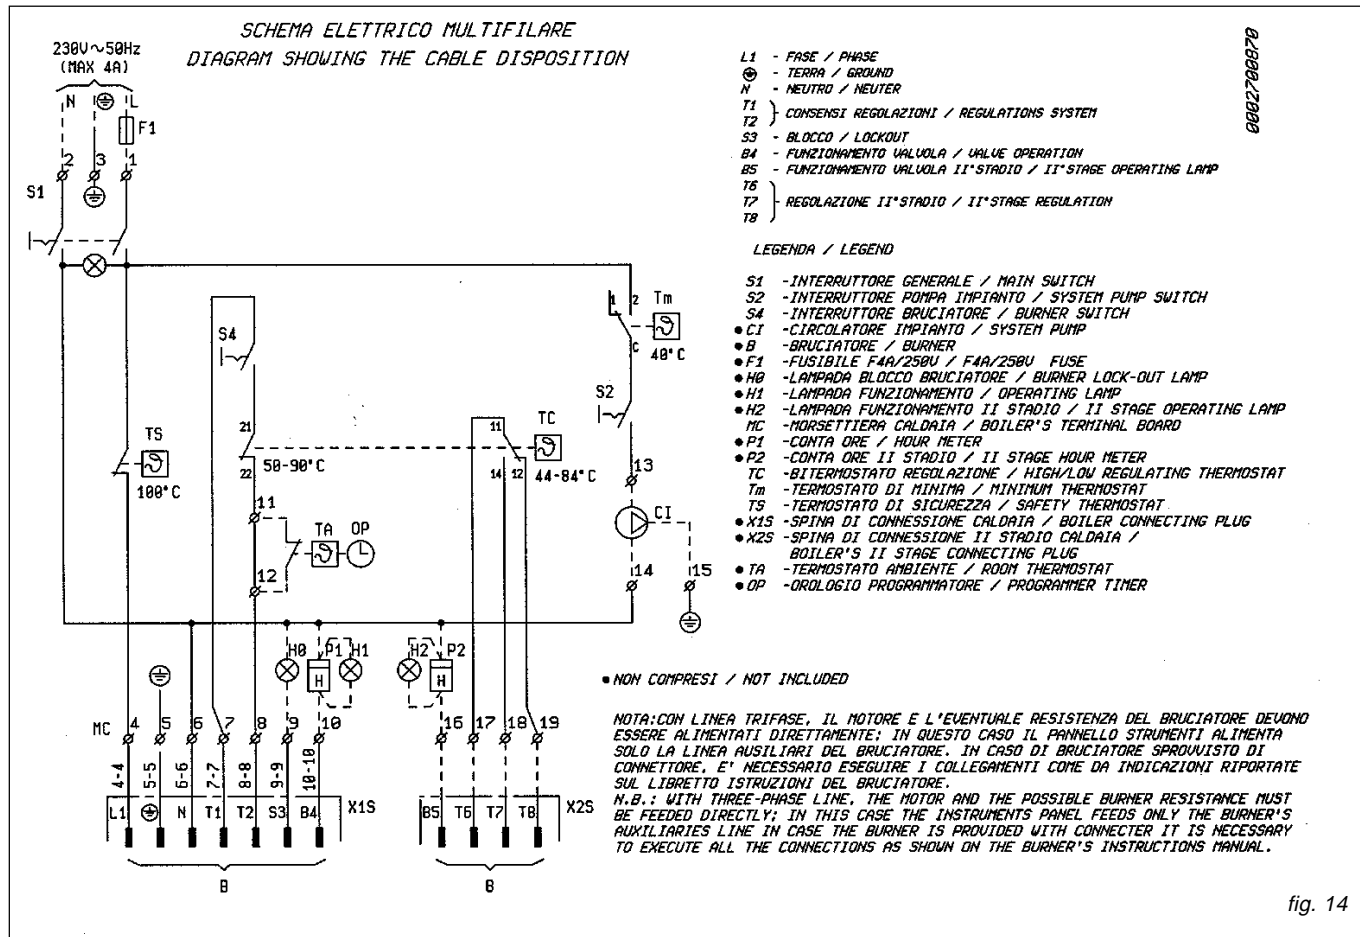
SCHEMA ELETTRICO MULTIFILARE
DIAGRAM SHOWING THE CABLE DISPOSITION

230V~50Hz
(MAX 4A)

N L F1
2 3 1
S1

TS
100°C

S4
21
22
50-90°C
11
TA OP
12

TC
11
14 12
44-84°C

1 2 Tm
C 40°C
S2
13
CI
14 15

H0 P1 H1
H
H2 P2
H

MC 4 5 6 7 8 9 10 16 17 18 19
4-4 5-5 6-6 7-7 8-8 9-9 10-10
L1 N T1 T2 S3 B4 X1S
B5 T6 T7 T8 X2S
B B

00027008870

L1 - FASE / PHASE
⏚ - TERRA / GROUND
N - NEUTRO / NEUTER
T1
T2 } CONSENSI REGOLAZIONI / REGULATIONS SYSTEM
S3 - BLOCCO / LOCKOUT
B4 - FUNZIONAMENTO VALVOLA / VALVE OPERATION
B5 - FUNZIONAMENTO VALVOLA II°STADIO / II°STAGE OPERATING LAMP
T6
T7
T8 } REGOLAZIONE II°STADIO / II°STAGE REGULATION

LEGENDA / LEGEND

S1 -INTERRUTTORE GENERALE / MAIN SWITCH
S2 -INTERRUTTORE POMPA IMPIANTO / SYSTEM PUMP SWITCH
S4 -INTERRUTTORE BRUCIATORE / BURNER SWITCH
•CI -CIRCOLATORE IMPIANTO / SYSTEM PUMP
•B -BRUCIATORE / BURNER
•F1 -FUSIBILE F4A/250V / F4A/250V FUSE
•H0 -LAMPADA BLOCCO BRUCIATORE / BURNER LOCK-OUT LAMP
•H1 -LAMPADA FUNZIONAMENTO / OPERATING LAMP
•H2 -LAMPADA FUNZIONAMENTO II STADIO / II STAGE OPERATING LAMP
MC -MORSETTIERA CALDAIA / BOILER'S TERMINAL BOARD
•P1 -CONTA ORE / HOUR METER
•P2 -CONTA ORE II STADIO / II STAGE HOUR METER
TC -BITERMOSTATO REGOLAZIONE / HIGH/LOW REGULATING THERMOSTAT
Tm -TERMOSTATO DI MINIMA / MINIMUM THERMOSTAT
TS -TERMOSTATO DI SICUREZZA / SAFETY THERMOSTAT
•X1S -SPINA DI CONNESSIONE CALDAIA / BOILER CONNECTING PLUG
•X2S -SPINA DI CONNESSIONE II STADIO CALDAIA / BOILER'S II STAGE CONNECTING PLUG
•TA -TERMOSTATO AMBIENTE / ROOM THERMOSTAT
•OP -OROLOGIO PROGRAMMATORE / PROGRAMMER TIMER

•NON COMPRESI / NOT INCLUDED

NOTA:CON LINEA TRIFASE, IL MOTORE E L'EVENTUALE RESISTENZA DEL BRUCIATORE DEVONO ESSERE ALIMENTATI DIRETTAMENTE: IN QUESTO CASO IL PANNELLO STRUMENTI ALIMENTA SOLO LA LINEA AUSILIARI DEL BRUCIATORE. IN CASO DI BRUCIATORE SPROVVISTO DI CONNETTORE, E' NECESSARIO ESEGUIRE I COLLEGAMENTI COME DA INDICAZIONI RIPORTATE SUL LIBRETTO ISTRUZIONI DEL BRUCIATORE.
N.B.: WITH THREE-PHASE LINE, THE MOTOR AND THE POSSIBLE BURNER RESISTANCE MUST BE FEEDED DIRECTLY; IN THIS CASE THE INSTRUMENTS PANEL FEEDS ONLY THE BURNER'S AUXILIARIES LINE IN CASE THE BURNER IS PROVIDED WITH CONNECTER IT IS NECESSARY TO EXECUTE ALL THE CONNECTIONS AS SHOWN ON THE BURNER'S INSTRUCTIONS MANUAL.

fig. 14